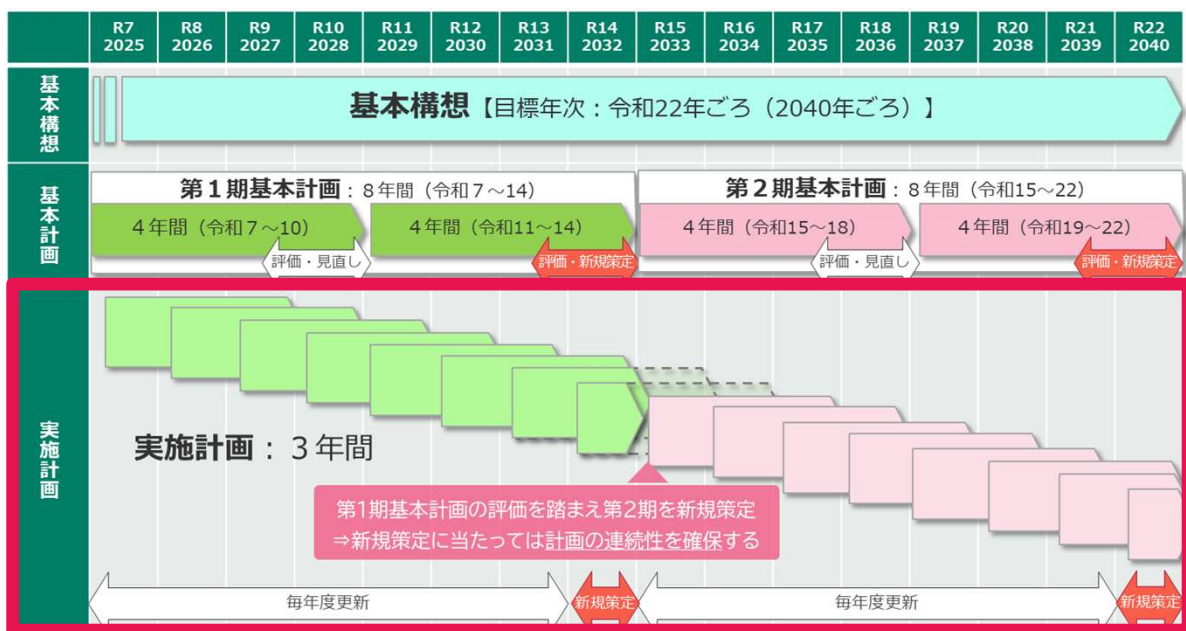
| | R7 2025 | R8 2026 | R9 2027 | R10 2028 | R11 2029 | R12 2030 | R13 2031 | R14 2032 | R15 2033 | R16 2034 | R17 2035 | R18 2036 | R19 2037 | R20 2038 | R21 2039 | R22 2040 |
|---|---|---|---|---|---|---|---|---|---|---|---|---|---|---|---|---|

基本構想

基本構想【目標年次：令和22年ごろ（2040年ごろ）】

基本計画

第１期基本計画：８年間（令和７～14）

４年間（令和７～10）

４年間（令和11～14）

評価・見直し

評価・新規策定

第２期基本計画：８年間（令和15～22）

４年間（令和15～18）

４年間（令和19～22）

評価・見直し

評価・新規策定

実施計画

実施計画：３年間

第1期基本計画の評価を踏まえ第2期を新規策定
⇒新規策定に当たっては計画の連続性を確保する

毎年度更新

新規策定

毎年度更新

新規策定